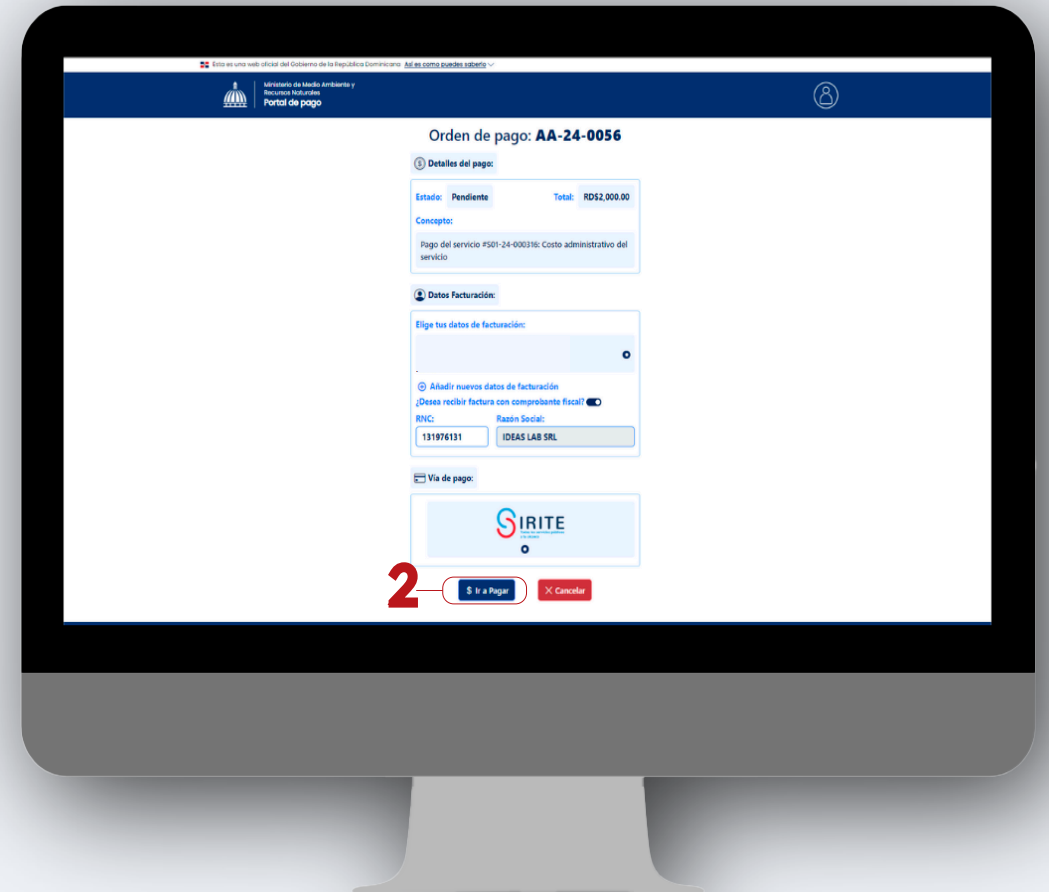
Esta es una web oficial del Gobierno de la República Dominicana Así es como puedes saberlo

Ministerio de Medio Ambiente y Recursos Naturales
Portal de pago

Orden de pago: **AA-24-0056**

Detalles del pago:

Estado: Pendiente Total: RD$2,000.00

Concepto:

Pago del servicio #S01-24-000316: Costo administrativo del servicio

Datos Facturación:

Elige tus datos de facturación:

Añadir nuevos datos de facturación

¿Desea recibir factura con comprobante fiscal?

| RNC: | Razón Social: |
|---|---|
| 131976131 | IDEAS LAB SRL |

Vía de pago:

SIRITE
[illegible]

2

$ Ir a Pagar

Cancelar